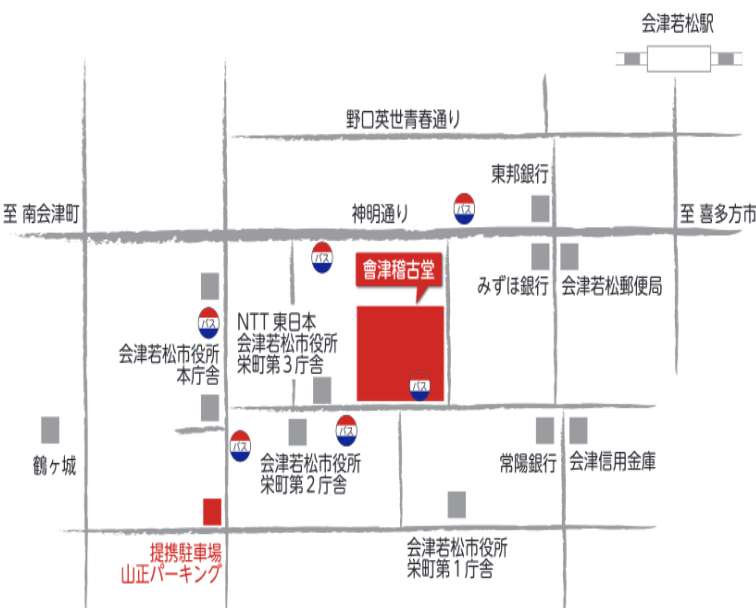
会津若松駅

野口英世青春通り

東邦銀行

至 南会津町

神明通り

至 喜多方市

バス

バス

會津稽古堂

みずほ銀行

会津若松郵便局

バス

NTT 東日本
会津若松市役所
栄町第３庁舎

会津若松市役所
本庁舎

バス

バス

バス

鶴ヶ城

会津若松市役所
栄町第２庁舎

常陽銀行

会津信用金庫

提携駐車場
山正パーキング

会津若松市役所
栄町第１庁舎